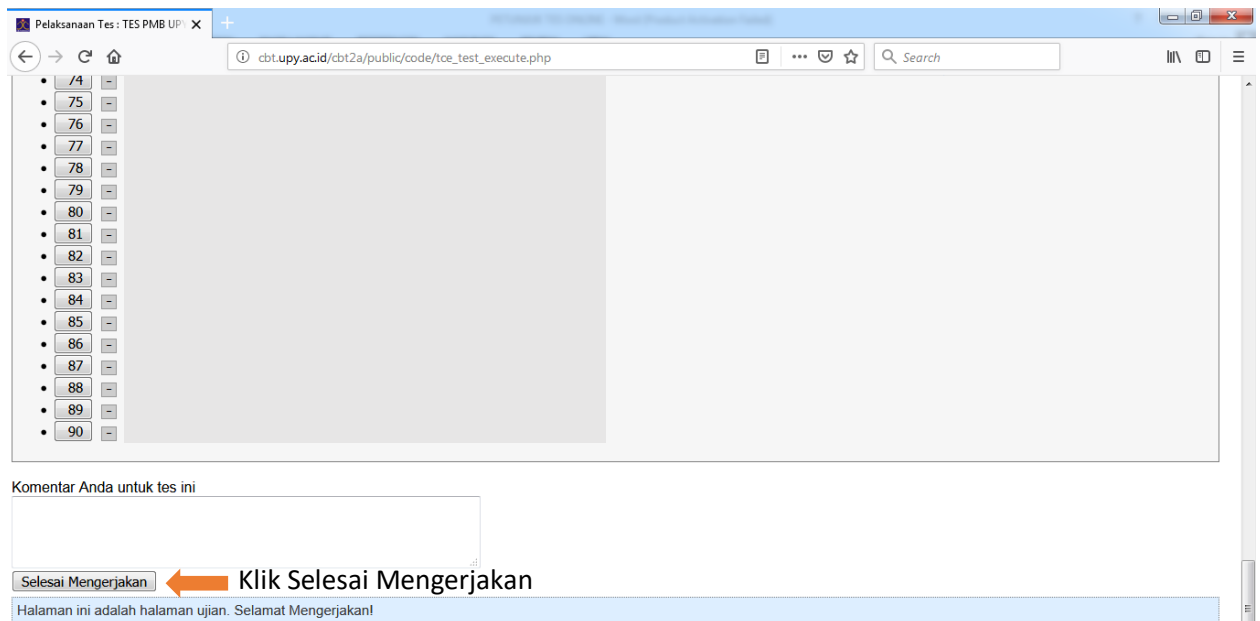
Pelaksanaan Tes : TES PMB UP

cbt.upy.ac.id/cbt2a/public/code/tce_test_execute.php

Search

- 74 -
- 75 -
- 76 -
- 77 -
- 78 -
- 79 -
- 80 -
- 81 -
- 82 -
- 83 -
- 84 -
- 85 -
- 86 -
- 87 -
- 88 -
- 89 -
- 90 -

Komentar Anda untuk tes ini

Selesai Mengerjakan

Klik Selesai Mengerjakan

Halaman ini adalah halaman ujian. Selamat Mengerjakan!